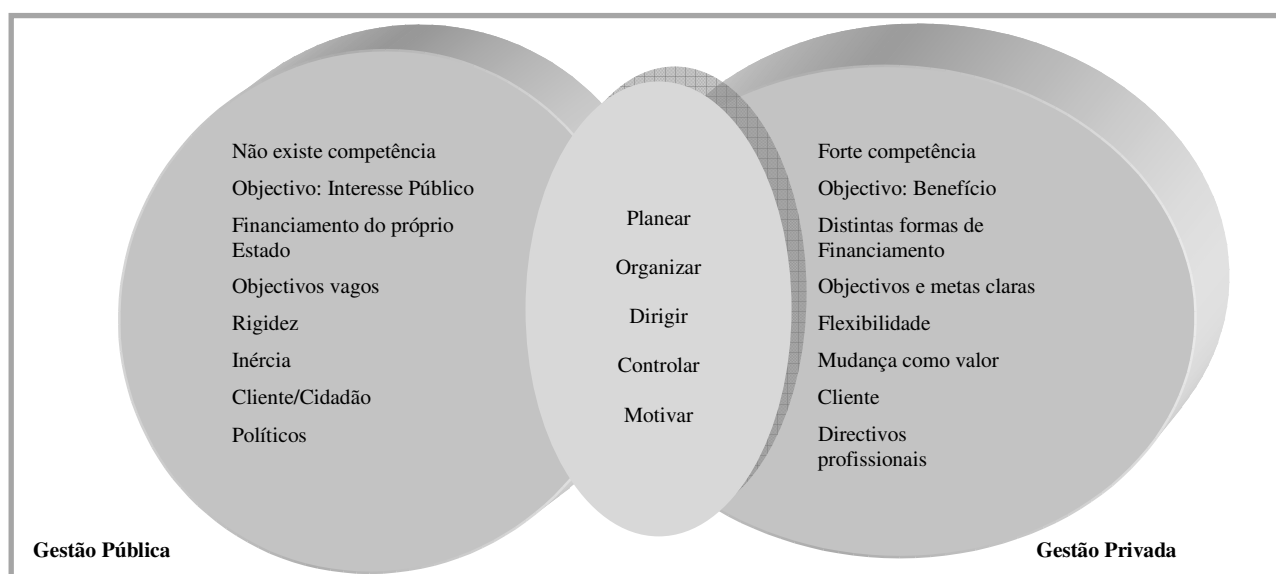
Não existe competência

Objectivo: Interesse Público

Financiamento do próprio Estado

Objectivos vagos

Rigidez

Inércia

Cliente/Cidadão

Políticos

Planear

Organizar

Dirigir

Controlar

Motivar

Forte competência

Objectivo: Benefício

Distintas formas de Financiamento

Objectivos e metas claras

Flexibilidade

Mudança como valor

Cliente

Directivos profissionais

Gestão Pública

Gestão Privada